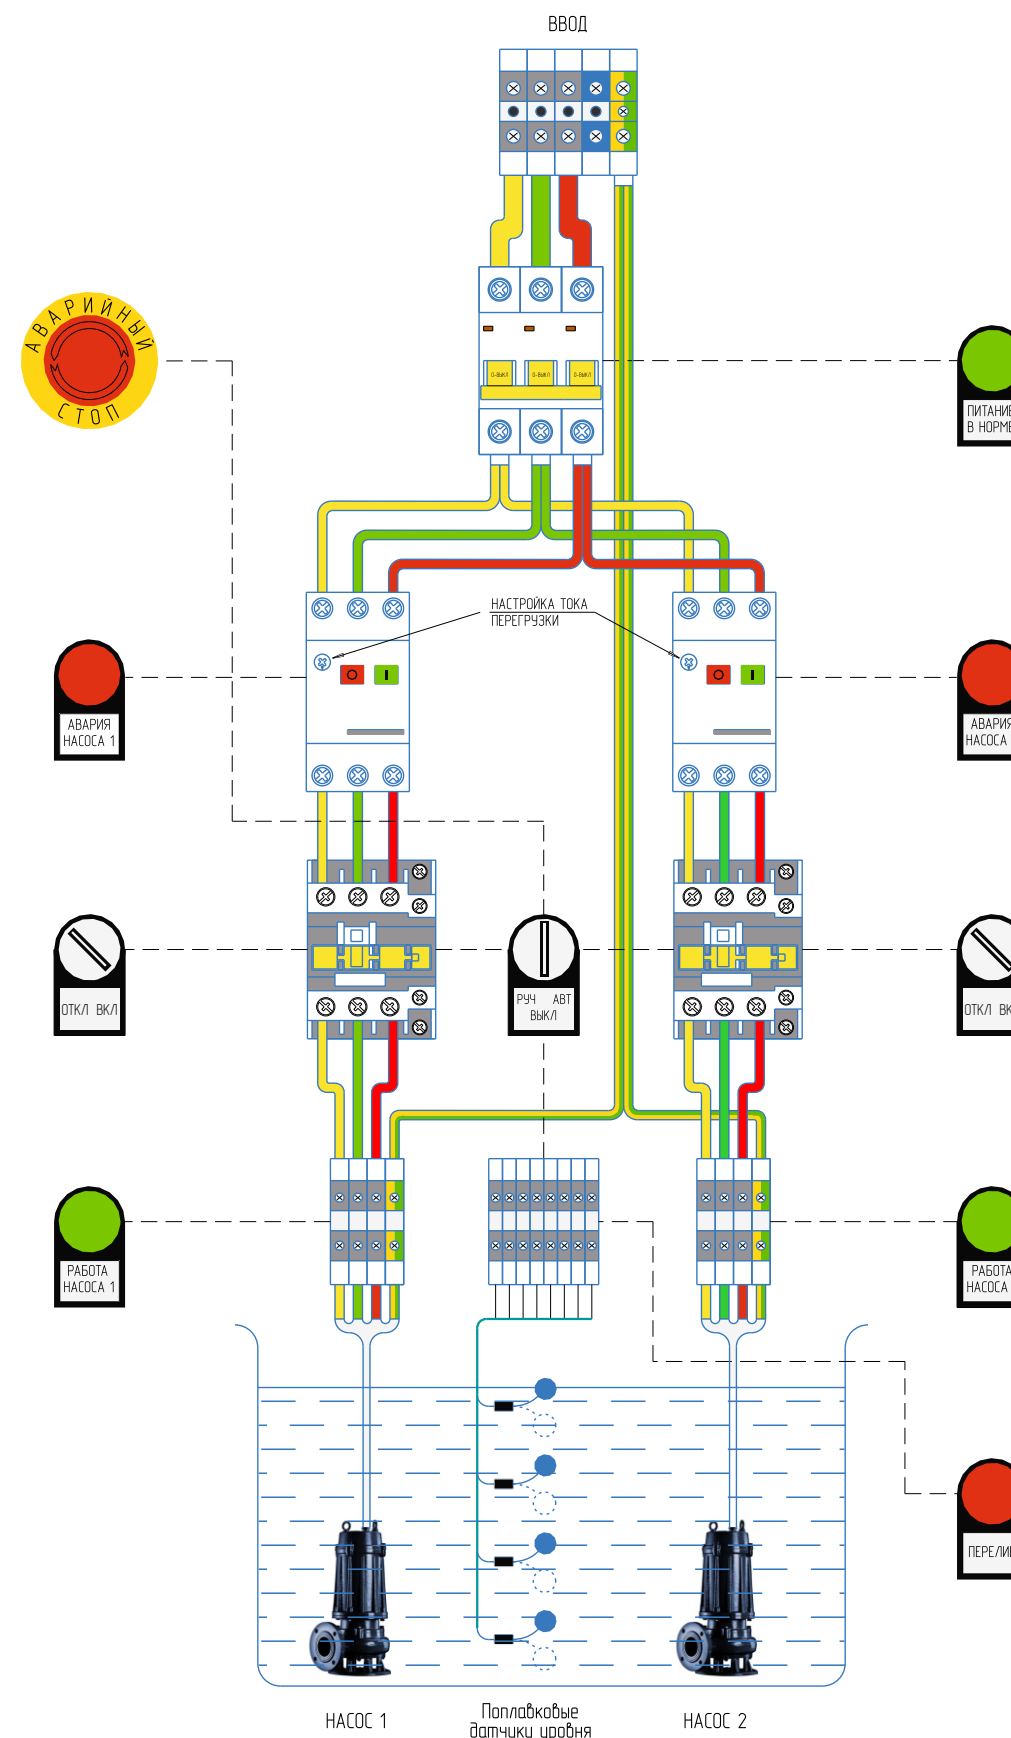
ВВОД

АВАРИЙНЫЙ СТОП

О-ВЫКЛ О-ВЫКЛ О-ВЫКЛ

ПИТАНИЕ В НОРМЕ

НАСТРОЙКА ТОКА ПЕРЕГРУЗКИ

АВАРИЯ НАСОСА 1

АВАРИЯ НАСОСА

ОТКЛ ВКЛ

РУЧ АВТ ВЫКЛ

ОТКЛ ВК

РАБОТА НАСОСА 1

РАБОТА НАСОСА

ПЕРЕЛИ

НАСОС 1

Поплавковые датчики уровня

НАСОС 2